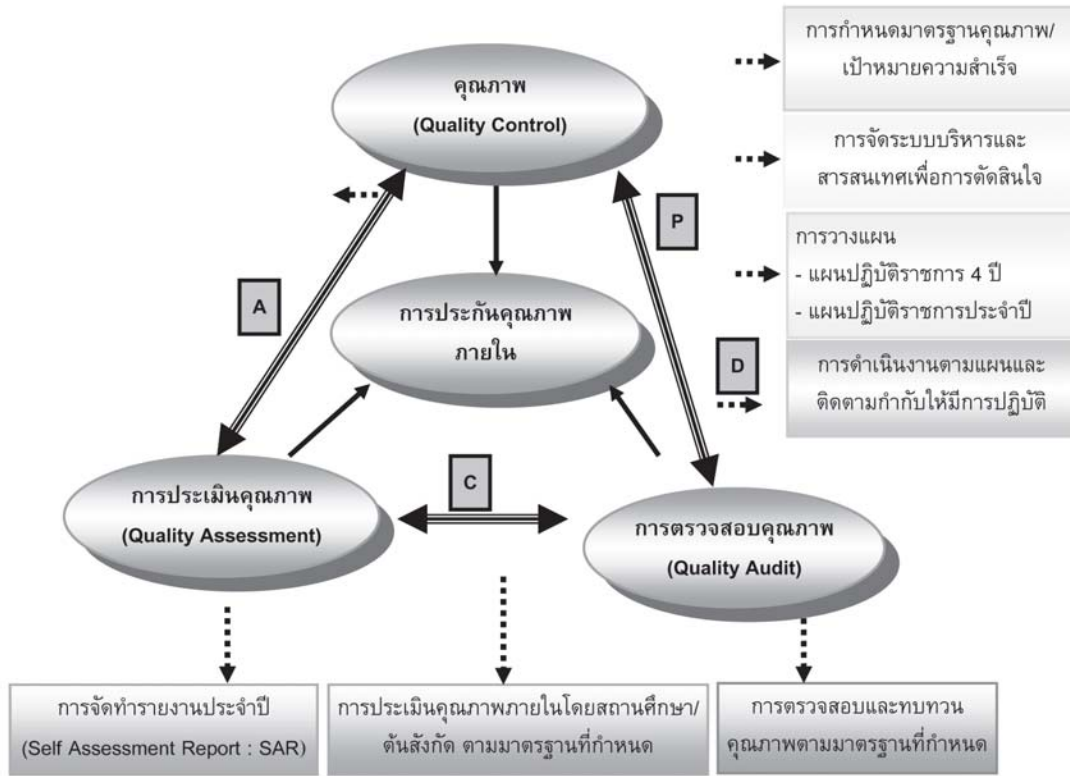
คุณภาพ
(Quality Control)

การกำหนดมาตรฐานคุณภาพ/ เป้าหมายความสำเร็จ

การจัดระบบบริหารและสารสนเทศเพื่อการตัดสินใจ

P

การวางแผน
- แผนปฏิบัติราชการ 4 ปี
- แผนปฏิบัติราชการประจำปี

A

การประกันคุณภาพภายใน

D

การดำเนินงานตามแผนและติดตามกำกับให้มีการปฏิบัติ

C

การประเมินคุณภาพ
(Quality Assessment)

การตรวจสอบคุณภาพ
(Quality Audit)

การจัดทำรายงานประจำปี
(Self Assessment Report : SAR)

การประเมินคุณภาพภายในโดยสถานศึกษา/ ต้นสังกัด ตามมาตรฐานที่กำหนด

การตรวจสอบและทบทวนคุณภาพตามมาตรฐานที่กำหนด